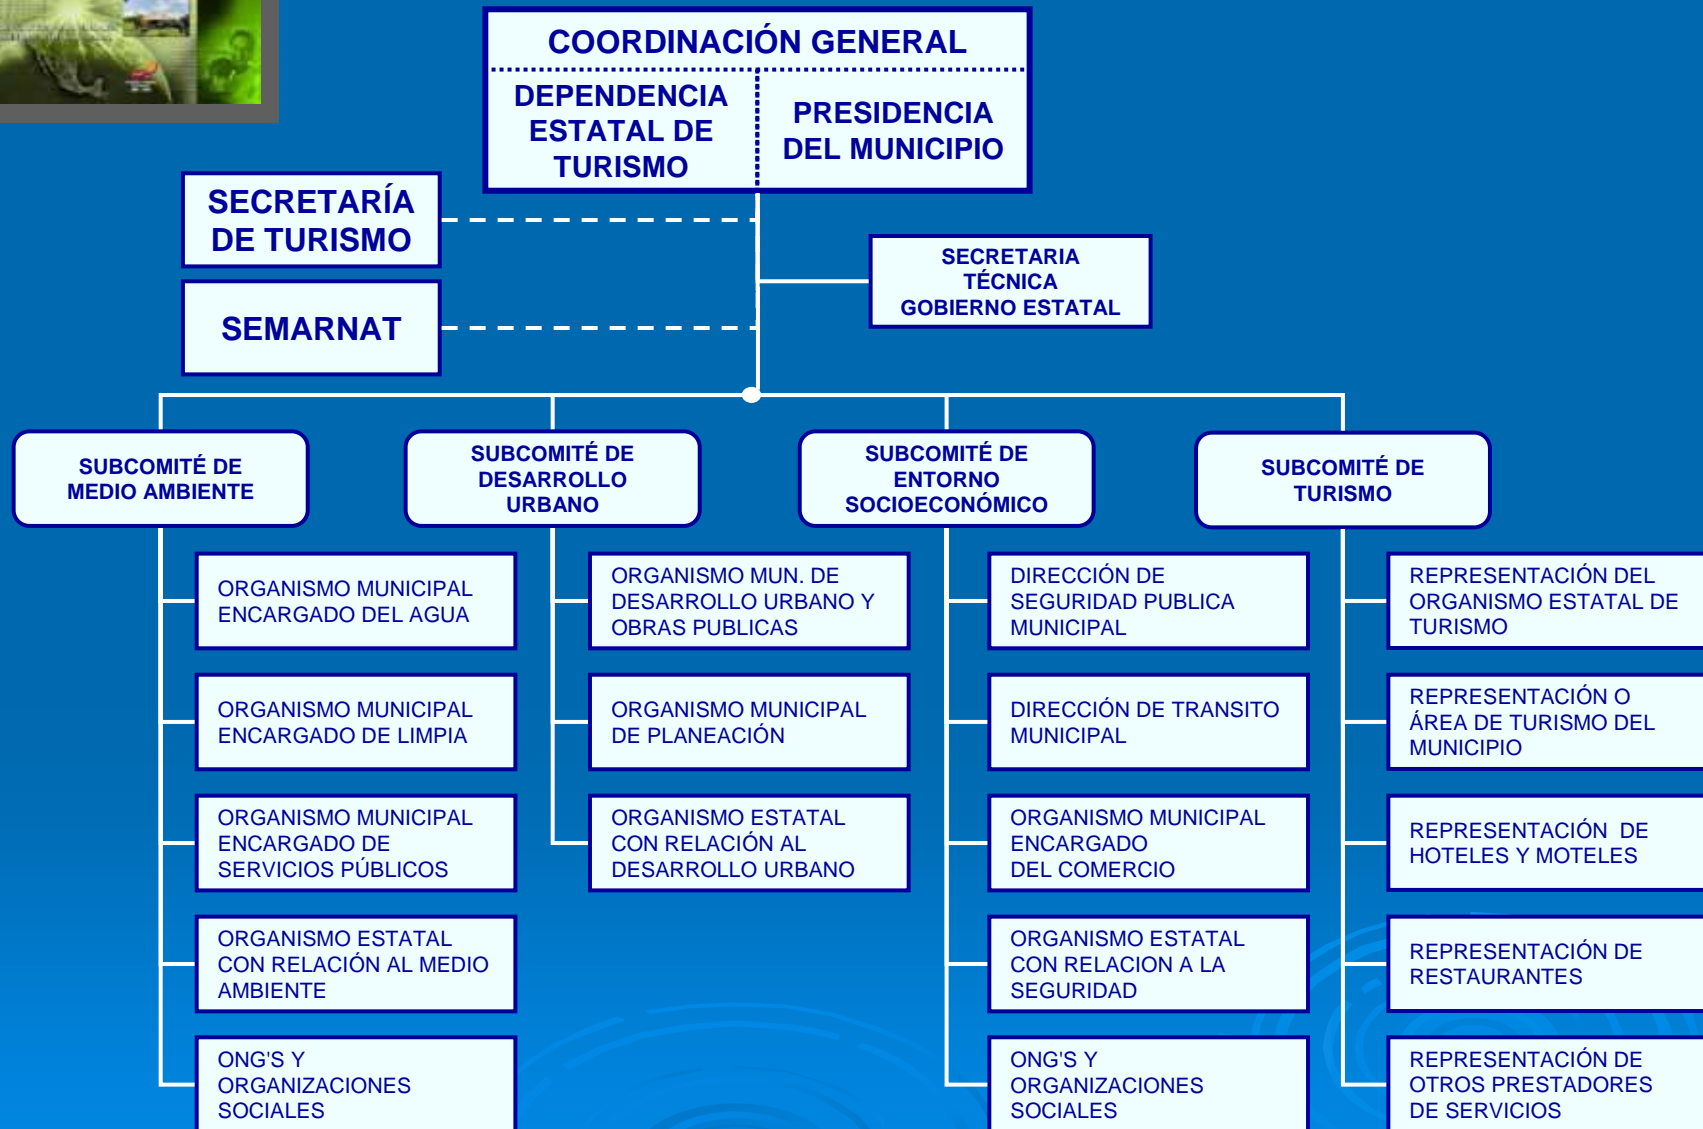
COORDINACIÓN GENERAL

DEPENDENCIA ESTATAL DE TURISMO

PRESIDENCIA DEL MUNICIPIO

SECRETARÍA DE TURISMO

SEMARNAT

SECRETARIA TÉCNICA GOBIERNO ESTATAL

SUBCOMITÉ DE MEDIO AMBIENTE

ORGANISMO MUNICIPAL ENCARGADO DEL AGUA

ORGANISMO MUNICIPAL ENCARGADO DE LIMPIA

ORGANISMO MUNICIPAL ENCARGADO DE SERVICIOS PÚBLICOS

ORGANISMO ESTATAL CON RELACIÓN AL MEDIO AMBIENTE

ONG'S Y ORGANIZACIONES SOCIALES

SUBCOMITÉ DE DESARROLLO URBANO

ORGANISMO MUN. DE DESARROLLO URBANO Y OBRAS PUBLICAS

ORGANISMO MUNICIPAL DE PLANEACIÓN

ORGANISMO ESTATAL CON RELACIÓN AL DESARROLLO URBANO

SUBCOMITÉ DE ENTORNO SOCIOECONÓMICO

DIRECCIÓN DE SEGURIDAD PUBLICA MUNICIPAL

DIRECCIÓN DE TRANSITO MUNICIPAL

ORGANISMO MUNICIPAL ENCARGADO DEL COMERCIO

ORGANISMO ESTATAL CON RELACION A LA SEGURIDAD

ONG'S Y ORGANIZACIONES SOCIALES

SUBCOMITÉ DE TURISMO

REPRESENTACIÓN DEL ORGANISMO ESTATAL DE TURISMO

REPRESENTACIÓN O ÁREA DE TURISMO DEL MUNICIPIO

REPRESENTACIÓN DE HOTELES Y MOTELES

REPRESENTACIÓN DE RESTAURANTES

REPRESENTACIÓN DE OTROS PRESTADORES DE SERVICIOS